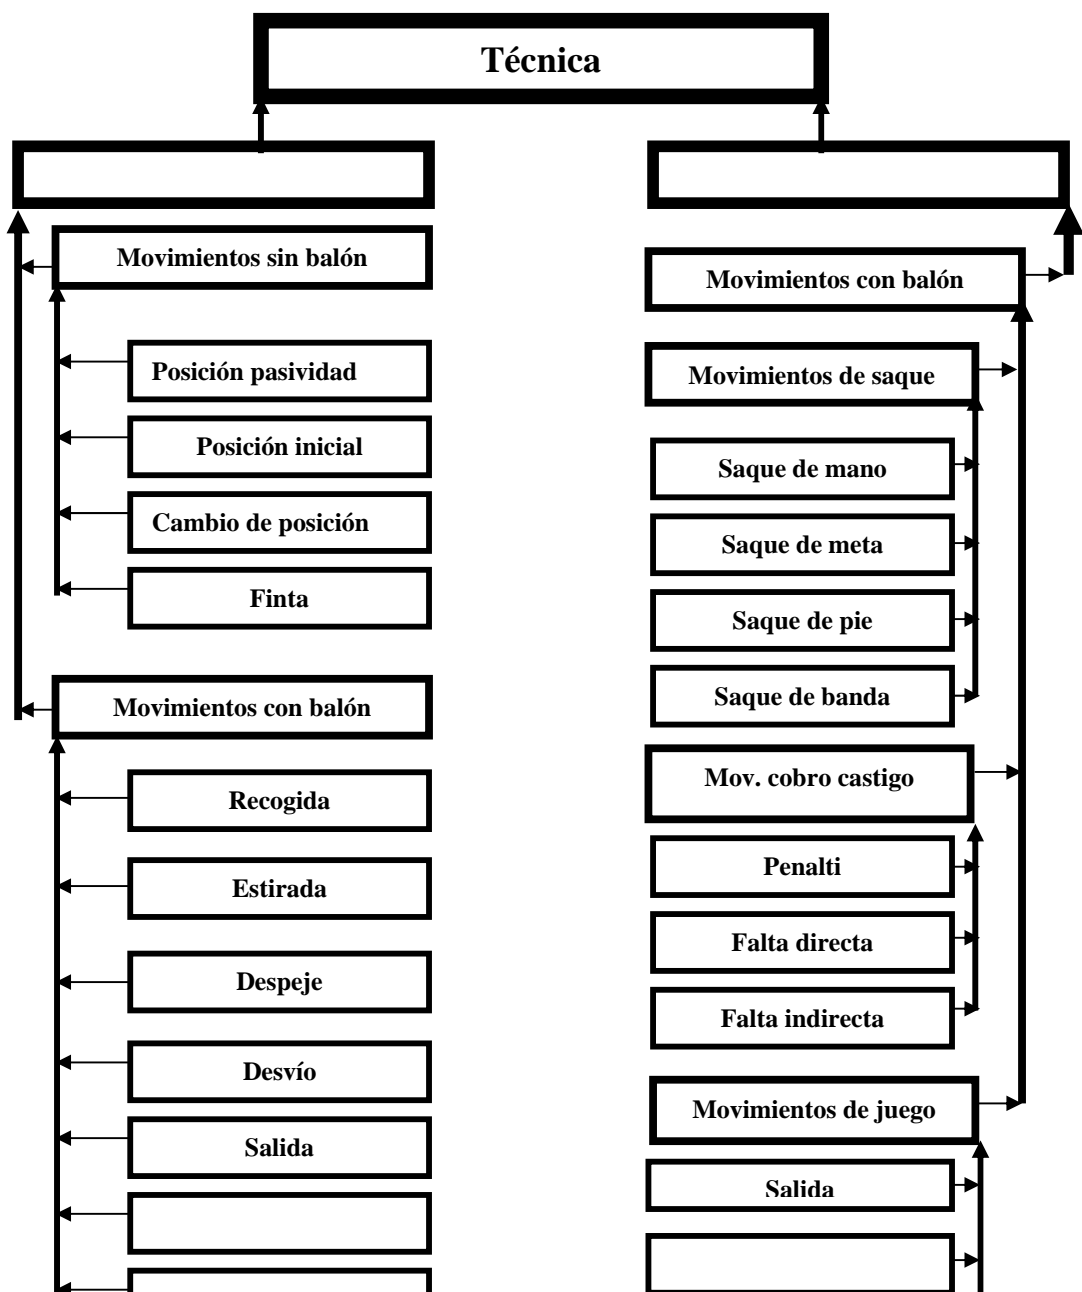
Técnica

Movimientos sin balón

Posición pasividad

Posición inicial

Cambio de posición

Finta

Movimientos con balón

Recogida

Estirada

Despeje

Desvío

Salida

Movimientos con balón

Movimientos de saque

Saque de mano

Saque de meta

Saque de pie

Saque de banda

Mov. cobro castigo

Penalti

Falta directa

Falta indirecta

Movimientos de juego

Salida